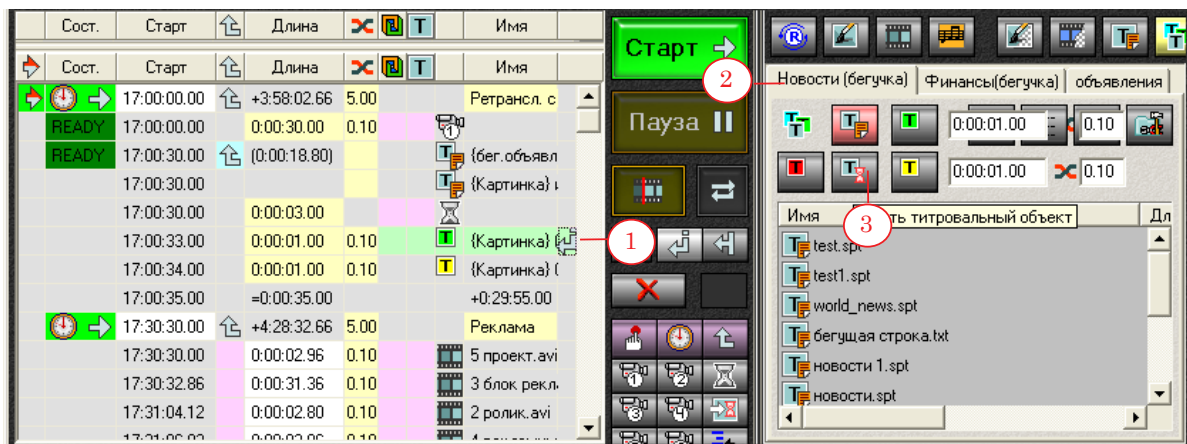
| Сост. | Старт | | Длина | | Имя |
|---|---|---|---|---|---|
| Сост. | Старт | | Длина | | Имя |
| | 17:00:00.00 | | +3:58:02.66 | 5.00 | Ретрансл. с |
| READY | 17:00:00.00 | | 0:00:30.00 | 0.10 | |
| READY | 17:00:30.00 | | (0:00:18.80) | | {бег.объявл |
| | 17:00:30.00 | | | | {Картинка} и |
| | 17:00:30.00 | | 0:00:03.00 | | |
| | 17:00:33.00 | | 0:00:01.00 | 0.10 | {Картинка} |
| | 17:00:34.00 | | 0:00:01.00 | 0.10 | {Картинка} ( |
| | 17:00:35.00 | | =0:00:35.00 | | +0:29:55.00 |
| | 17:30:30.00 | | +4:28:32.66 | 5.00 | Реклама |
| | 17:30:30.00 | | 0:00:02.96 | 0.10 | 5 проект.avi |
| | 17:30:32.86 | | 0:00:31.36 | 0.10 | 3 блок рекл |
| | 17:31:04.12 | | 0:00:02.80 | 0.10 | 2 ролик.avi |

Старт

Пауза

1

2

3

Новости (бегучка) | Финансы(бегучка) | объявления

0:00:01.00 0.10

0:00:01.00 0.10

Имя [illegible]ть титровальный объект Дл

test.spt
test1.spt
world_news.spt
бегущая строка.txt
новости 1.spt
новости.spt